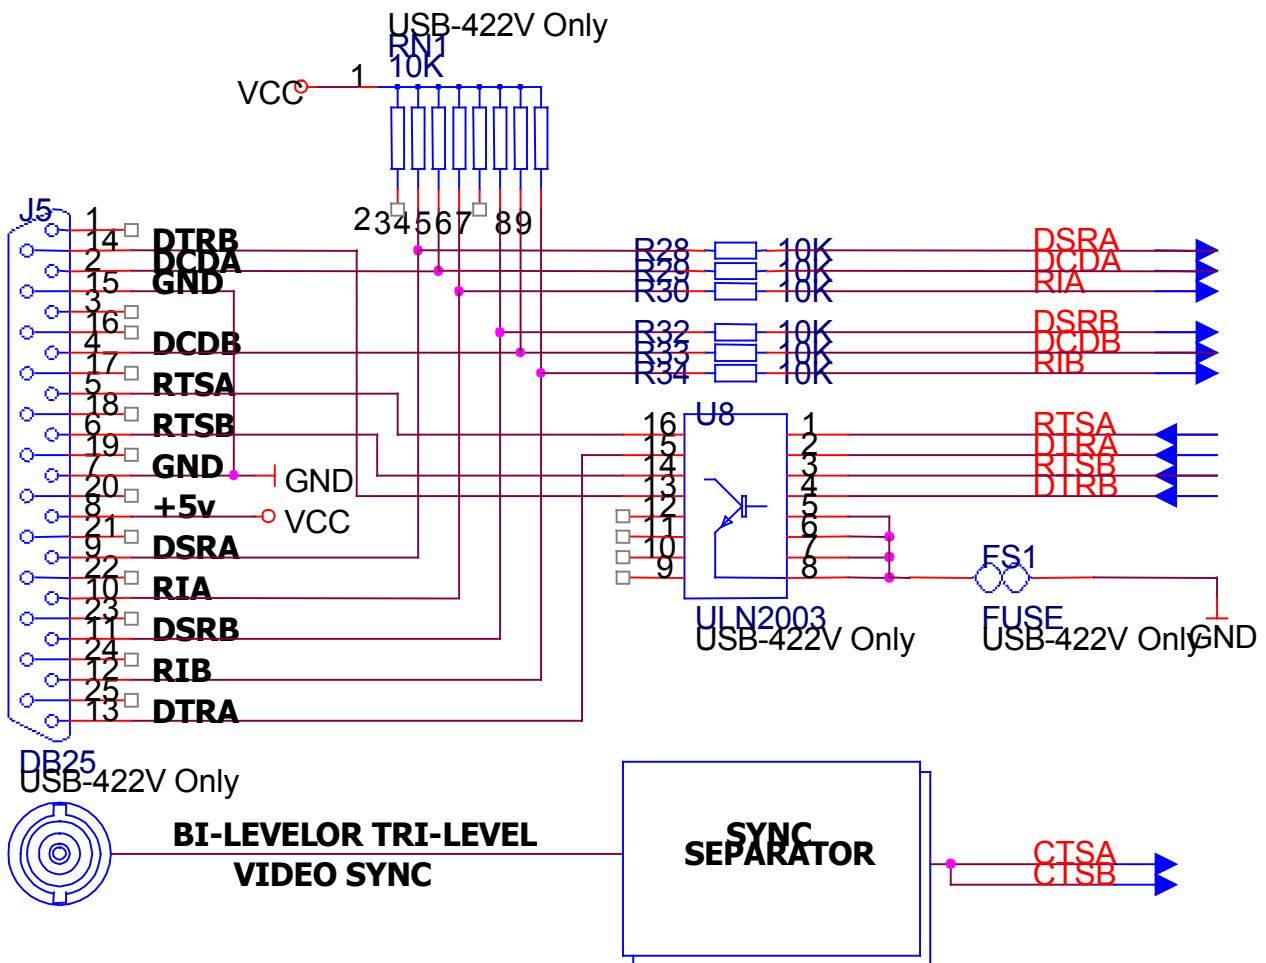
USB-422V Only
RN1
10K
VCC
1
2
3
4
5
6
7
8
9
J5
1
14
2
15
3
16
4
17
5
18
6
19
7
20
8
21
9
22
10
23
11
24
12
25
13
DTRB
DCDA
GND
DCDB
RTSA
RTSB
GND
+5v
DSRA
RIA
DSRB
RIB
DTRA
GND
VCC
R28 10K
R29 10K
R30 10K
R32 10K
R33 10K
R34 10K
DSRA
DCDA
RIA
DSRB
DCDB
RIB
U8
16
15
14
13
12
11
10
9
1
2
3
4
5
6
7
8
RTSA
DTRA
RTSB
DTRB
FS1
ULN2003
USB-422V Only
FUSE
USB-422V Only
GND
DB25
USB-422V Only
BI-LEVELOR TRI-LEVEL
VIDEO SYNC
SYNC
SEPARATOR
CTSA
CTSB